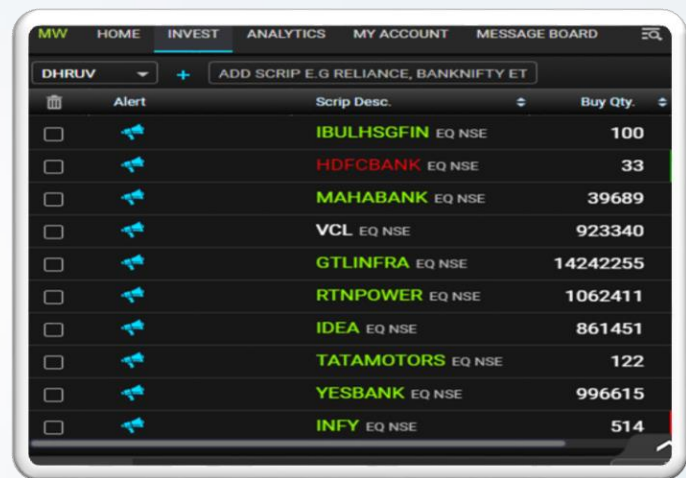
MW HOME INVEST ANALYTICS MY ACCOUNT MESSAGE BOARD

DHRUV + ADD SCRIP E.G RELIANCE, BANKNIFTY ET

| | Alert | Scrip Desc. | Buy Qty. |
|---|---|---|---|
| | | IBULHSGFIN EQ NSE | 100 |
| | | HDFCBANK EQ NSE | 33 |
| | | MAHABANK EQ NSE | 39689 |
| | | VCL EQ NSE | 923340 |
| | | GTLINFRA EQ NSE | 14242255 |
| | | RTNPOWER EQ NSE | 1062411 |
| | | IDEA EQ NSE | 861451 |
| | | TATAMOTORS EQ NSE | 122 |
| | | YESBANK EQ NSE | 996615 |
| | | INFY EQ NSE | 514 |